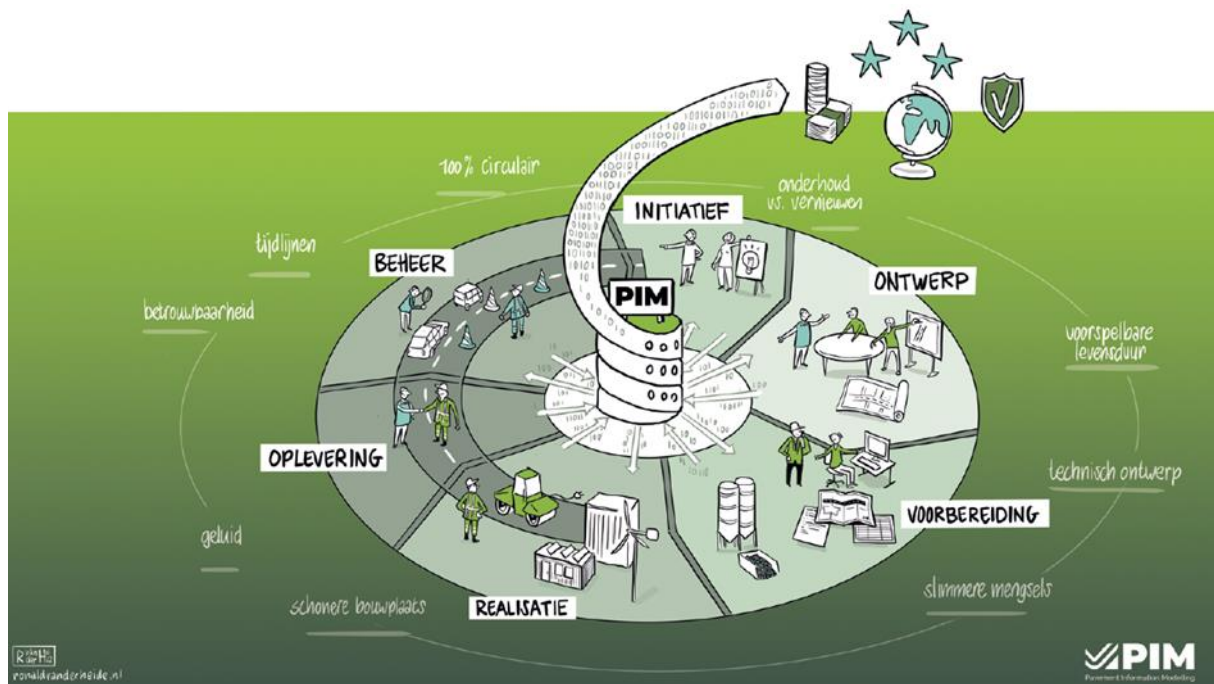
100% circulair

onderhoud vs. vernieuwen

tijdlijnen

INITIATIEF

BEHEER

ONTWERP

PIM

betrouwbaarheid

voorspelbare levensduur

OPLEVERING

technisch ontwerp

geluid

VOORBEREIDING

slimmere mengsels

schonere bouwplaats

REALISATIE

ronaldvanderheide.nl

PIM
Pavement Information Modelling